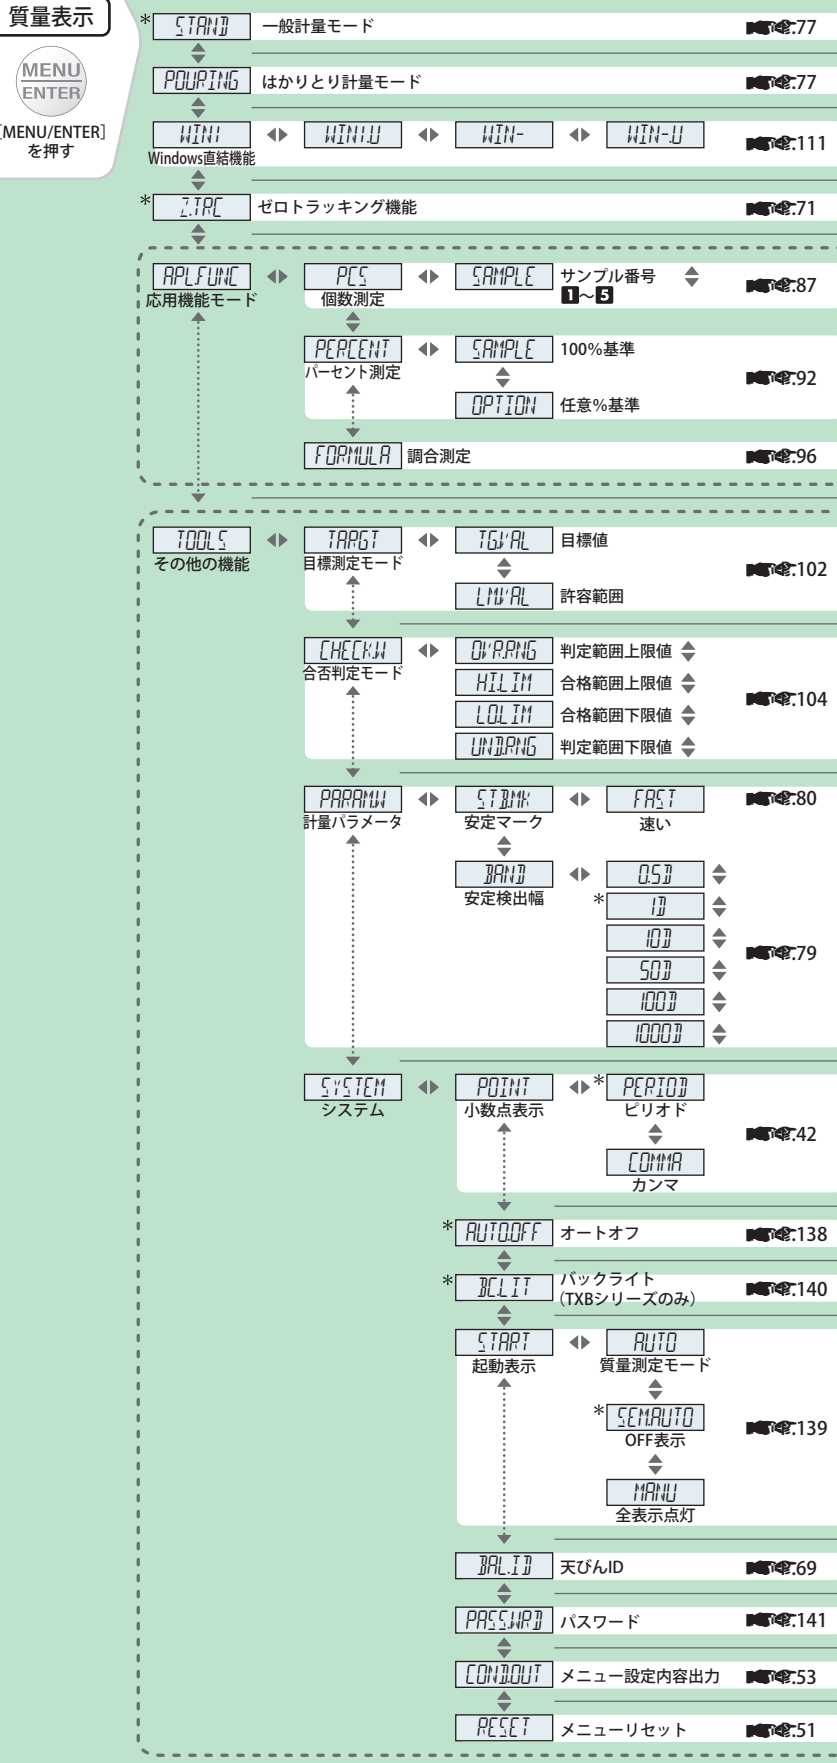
質量表示

MENU ENTER

[MENU/ENTER]を押す

* STAND 一般計量モード P.77

POURING はかりとり計量モード P.77

WIN1 WIN1.U WIN- WIN-U
Windows直結機能 P.111

* Z.TRC ゼロトラッキング機能 P.71

APLFUNC 応用機能モード
PCS 個数測定
SAMPLE サンプル番号 1~5 P.87

PERCENT パーセント測定
SAMPLE 100%基準
OPTION 任意%基準 P.92

FORMULA 調合測定 P.96

TOOLS その他の機能
TARGT 目標測定モード
TG.VAL 目標値
LM.VAL 許容範囲 P.102

CHECKW 合否判定モード
OV.RNG 判定範囲上限値
HILIM 合格範囲上限値
LOLIM 合格範囲下限値
UND.RNG 判定範囲下限値 P.104

PARAM.W 計量パラメータ
ST.B.MK 安定マーク
FAST 速い P.80
BAND 安定検出幅
0.5D
* 1D
10D
50D
100D
1000D P.79

SYSTEM システム
POINT 小数点表示
* PERIOD ピリオド
COMMA カンマ P.42

* AUTO.OFF オートオフ P.138

* BCLIT バックライト (TXBシリーズのみ) P.140

START 起動表示
AUTO 質量測定モード
* SEMI.AUTO OFF表示
MANU 全表示点灯 P.139

BAL.ID 天びんID P.69

PASSWRD パスワード P.141

COND.OUT メニュー設定内容出力 P.53

RESET メニューリセット P.51